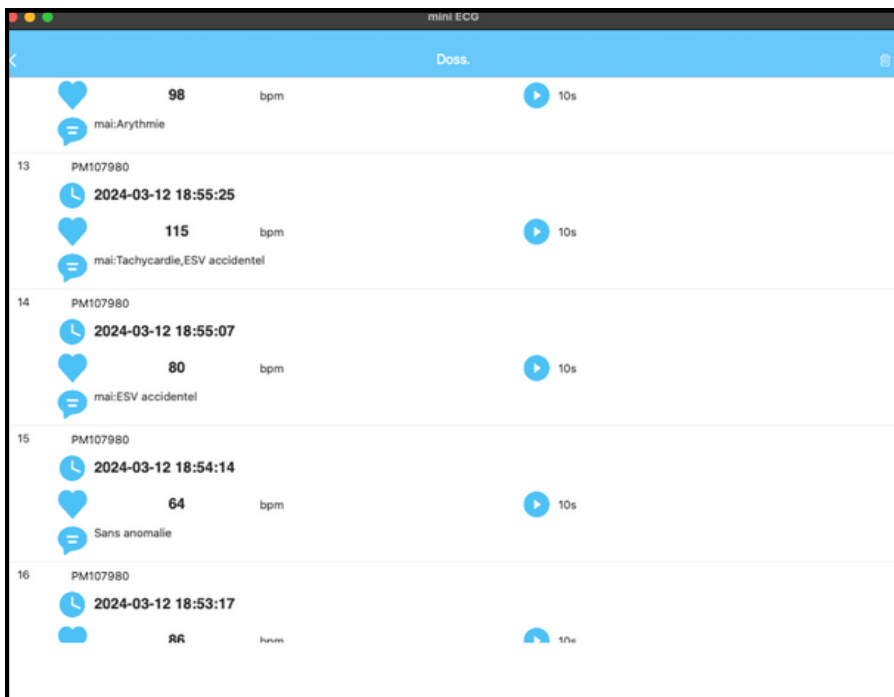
mini ECG

Doss.

98 bpm 10s

mai:Arythmie

13 PM107980

2024-03-12 18:55:25

115 bpm 10s

mai:Tachycardie,ESV accidentel

14 PM107980

2024-03-12 18:55:07

80 bpm 10s

mai:ESV accidentel

15 PM107980

2024-03-12 18:54:14

64 bpm 10s

Sans anomalie

16 PM107980

2024-03-12 18:53:17

86 bpm 10s